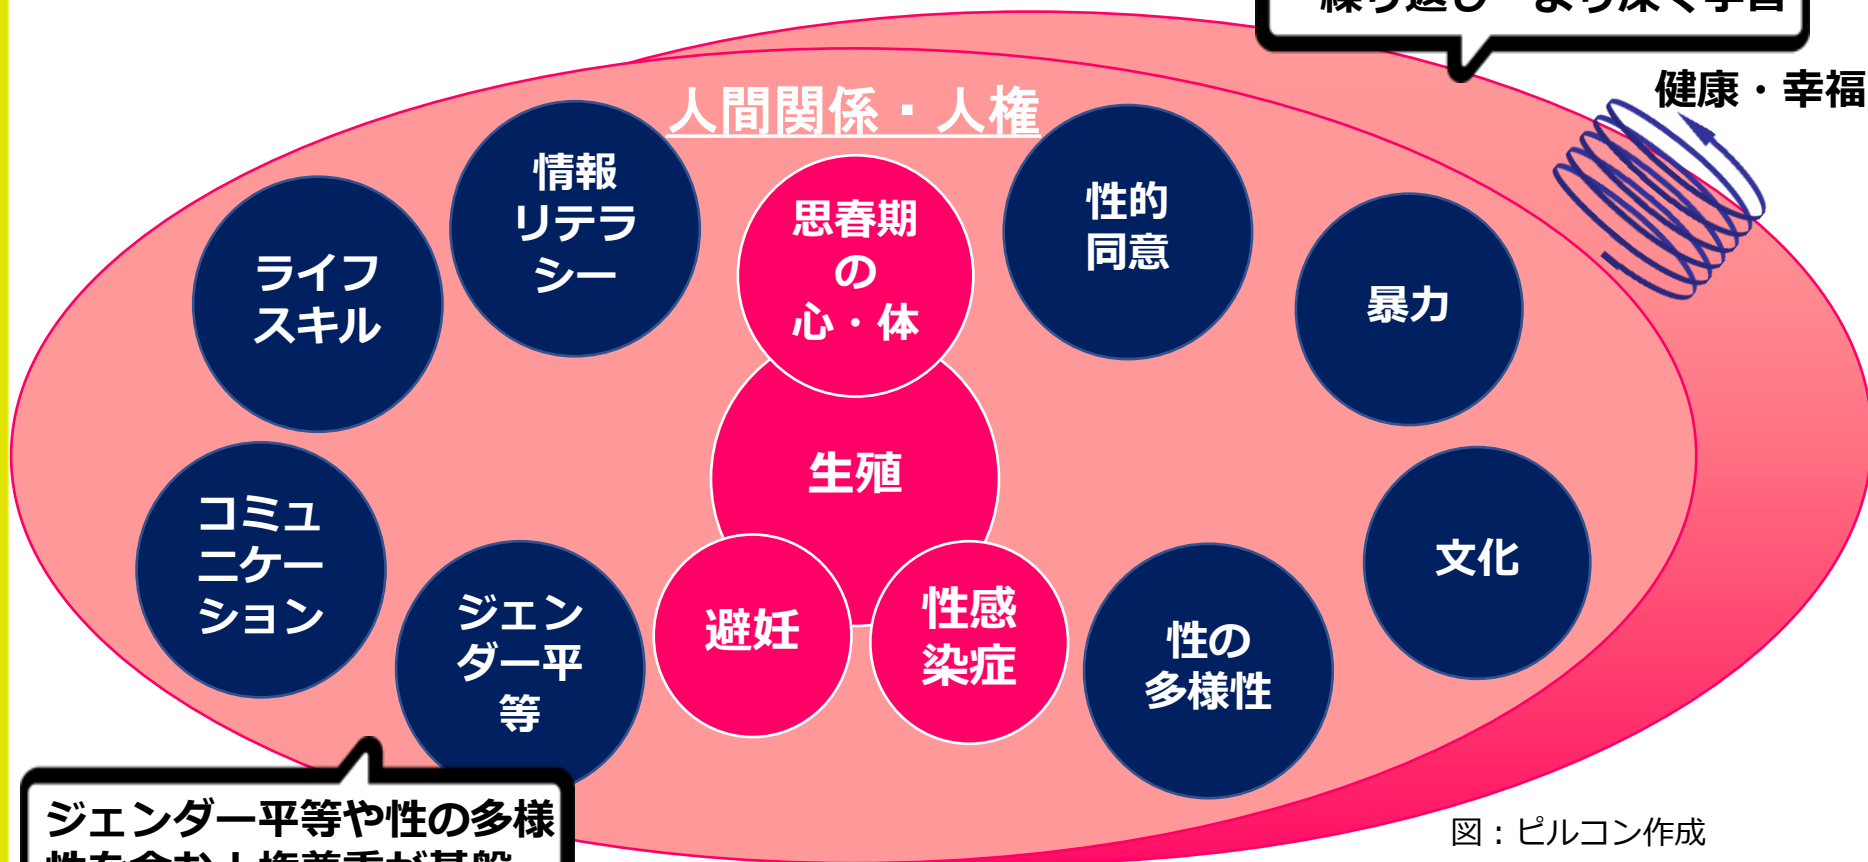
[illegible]

健康・幸福

人間関係・人権

ライフスキル

情報リテラシー

思春期の心・体

性的同意

暴力

生殖

コミュニケーション

ジェンダー平等

避妊

性感染症

性の多様性

文化

ジェンダー平等や性の多様

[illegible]

図：ピルコン作成